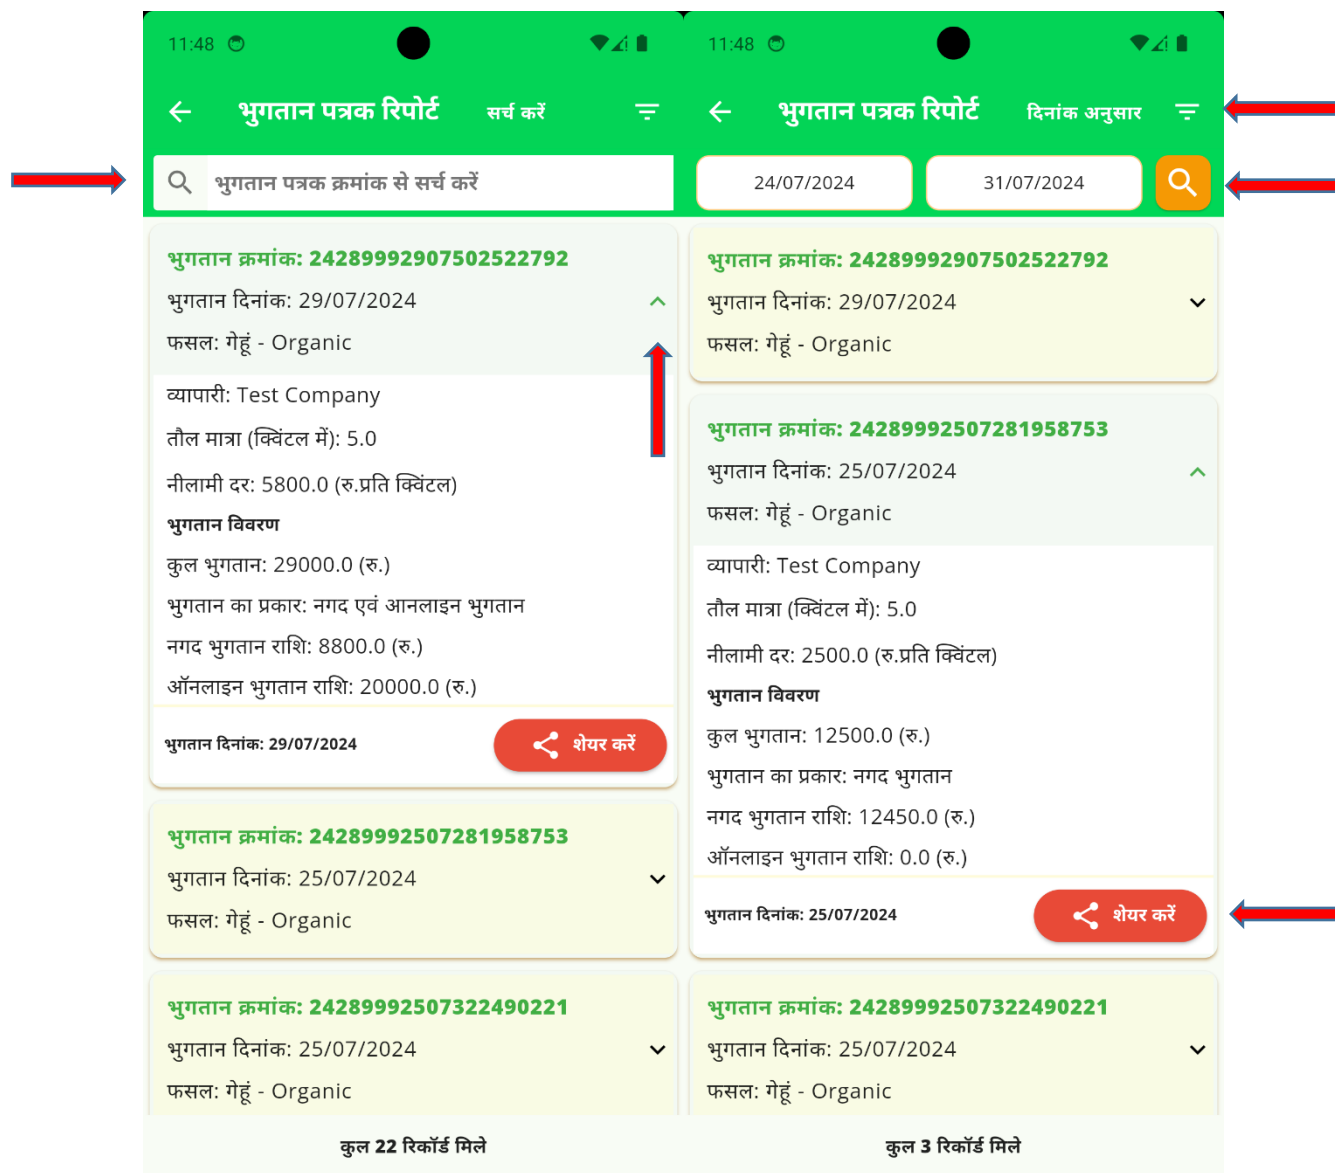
11:48

भुगतान पत्रक रिपोर्ट सर्च करें

भुगतान पत्रक क्रमांक से सर्च करें

भुगतान क्रमांक: 24289992907502522792
भुगतान दिनांक: 29/07/2024
फसल: गेहूं - Organic
व्यापारी: Test Company
तौल मात्रा (क्विंटल में): 5.0
नीलामी दर: 5800.0 (रु.प्रति क्विंटल)
भुगतान विवरण
कुल भुगतान: 29000.0 (रु.)
भुगतान का प्रकार: नगद एवं आनलाइन भुगतान
नगद भुगतान राशि: 8800.0 (रु.)
ऑनलाइन भुगतान राशि: 20000.0 (रु.)
भुगतान दिनांक: 29/07/2024
शेयर करें

भुगतान क्रमांक: 24289992507281958753
भुगतान दिनांक: 25/07/2024
फसल: गेहूं - Organic

भुगतान क्रमांक: 24289992507322490221
भुगतान दिनांक: 25/07/2024
फसल: गेहूं - Organic

कुल 22 रिकॉर्ड मिले

11:48

भुगतान पत्रक रिपोर्ट दिनांक अनुसार

24/07/2024
31/07/2024

भुगतान क्रमांक: 24289992907502522792
भुगतान दिनांक: 29/07/2024
फसल: गेहूं - Organic

भुगतान क्रमांक: 24289992507281958753
भुगतान दिनांक: 25/07/2024
फसल: गेहूं - Organic
व्यापारी: Test Company
तौल मात्रा (क्विंटल में): 5.0
नीलामी दर: 2500.0 (रु.प्रति क्विंटल)
भुगतान विवरण
कुल भुगतान: 12500.0 (रु.)
भुगतान का प्रकार: नगद भुगतान
नगद भुगतान राशि: 12450.0 (रु.)
ऑनलाइन भुगतान राशि: 0.0 (रु.)
भुगतान दिनांक: 25/07/2024
शेयर करें

भुगतान क्रमांक: 24289992507322490221
भुगतान दिनांक: 25/07/2024
फसल: गेहूं - Organic

कुल 3 रिकॉर्ड मिले